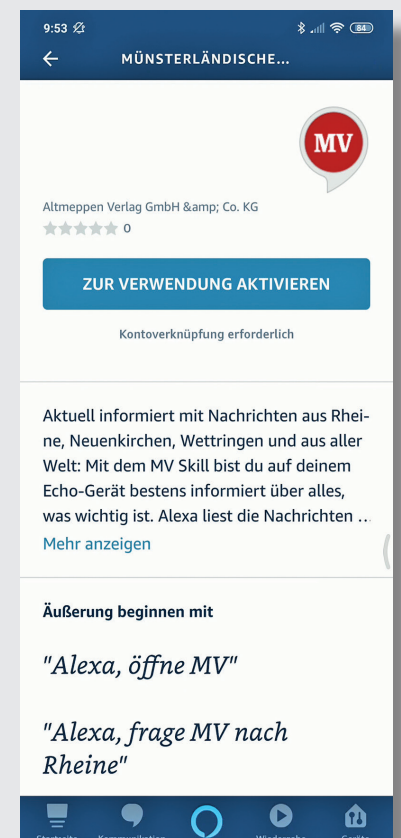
9:53 84

MÜNSTERLÄNDISCHE...

MV

Altmeppen Verlag GmbH &amp; Co. KG

0

ZUR VERWENDUNG AKTIVIEREN

Kontoverknüpfung erforderlich

Aktuell informiert mit Nachrichten aus Rheine, Neuenkirchen, Wettringen und aus aller Welt: Mit dem MV Skill bist du auf deinem Echo-Gerät bestens informiert über alles, was wichtig ist. Alexa liest die Nachrichten ...

Mehr anzeigen

Äußerung beginnen mit

"Alexa, öffne MV"

"Alexa, frage MV nach Rheine"

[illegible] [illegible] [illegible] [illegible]